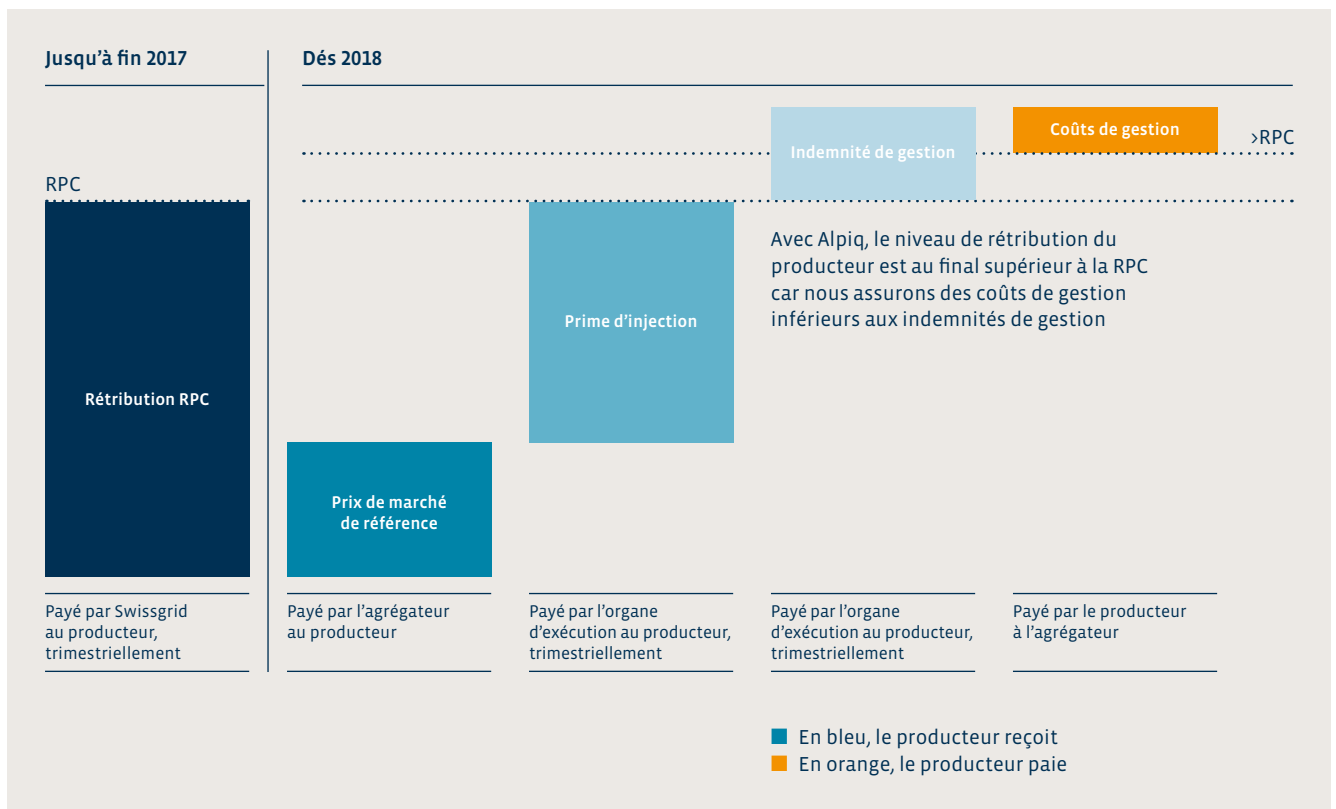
Jusqu'à fin 2017

Dés 2018

RPC

Indemnité de gestion

Coûts de gestion

>RPC

Rétribution RPC

Prime d'injection

Avec Alpiq, le niveau de rétribution du producteur est au final supérieur à la RPC car nous assurons des coûts de gestion inférieurs aux indemnités de gestion

Prix de marché de référence

Payé par Swissgrid au producteur, trimestriellement

Payé par l'agrégateur au producteur

Payé par l'organe d'exécution au producteur, trimestriellement

Payé par l'organe d'exécution au producteur, trimestriellement

Payé par le producteur à l'agrégateur

En bleu, le producteur reçoit
En orange, le producteur paie